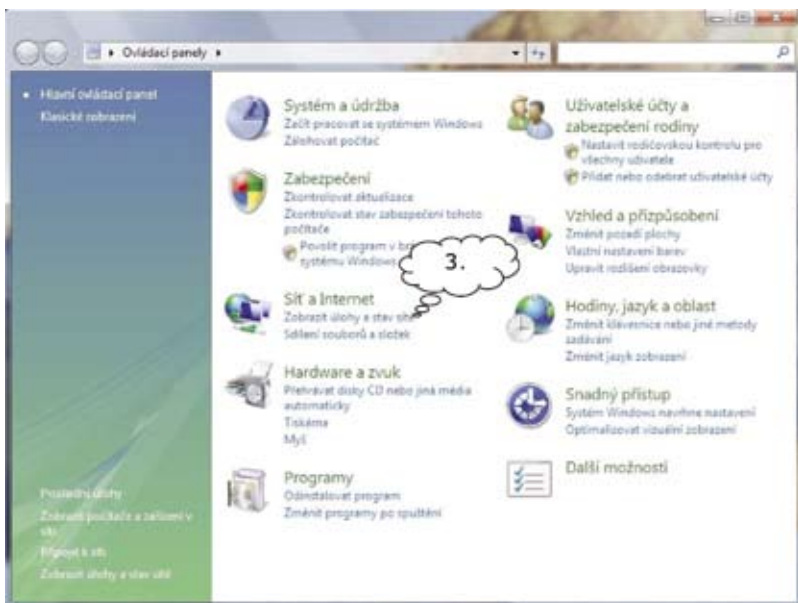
▸ Ovládací panely ▸

• Hlavní ovládací panel
Klasické zobrazení

Systém a údržba
Začít pracovat se systémem Windows
Zálohovat počítač

Zabezpečení
Zkontrolovat aktualizace
Zkontrolovat stav zabezpečení tohoto počítače
Povolit program v br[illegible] systému Windows

3.

Síť a Internet
Zobrazit úlohy a stav sít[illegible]
Sdílení souborů a složek

Hardware a zvuk
Přehrávat disky CD nebo jiná média automaticky
Tiskárna
Myš

Programy
Odinstalovat program
Změnit programy po spuštění

Uživatelské účty a zabezpečení rodiny
Nastavit rodičovskou kontrolu pro všechny uživatele
Přidat nebo odebrat uživatelské účty

Vzhled a přizpůsobení
Změnit pozadí plochy
Vlastní nastavení barev
Upravit rozlišení obrazovky

Hodiny, jazyk a oblast
Změnit klávesnice nebo jiné metody zadávání
Změnit jazyk zobrazení

Snadný přístup
Systém Windows navrhne nastavení
Optimalizovat vizuální zobrazení

Další možnosti

Poslední úlohy
Zobrazit počítače a zařízení v síti
Připojit k síti
Zobrazit úlohy a stav sítě